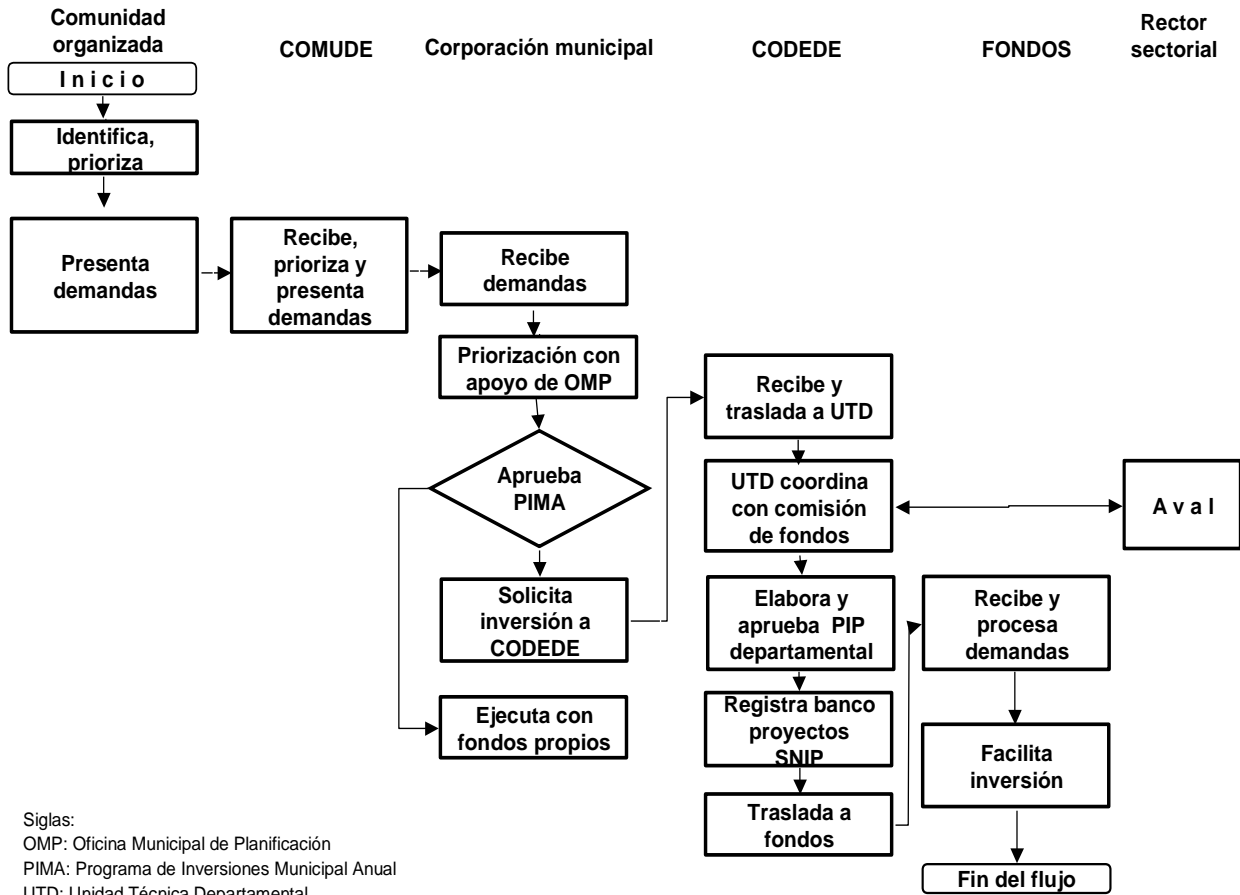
Comunidad organizada

COMUDE

Corporación municipal

CODEDE

FONDOS

Rector sectorial

Inicio

Identifica, prioriza

Presenta demandas

Recibe, prioriza y presenta demandas

Recibe demandas

Priorización con apoyo de OMP

Aprueba PIMA

Solicita inversión a CODEDE

Ejecuta con fondos propios

Recibe y traslada a UTD

UTD coordina con comisión de fondos

Aval

Elabora y aprueba PIP departamental

Registra banco proyectos SNIP

Traslada a fondos

Recibe y procesa demandas

Facilita inversión

Fin del flujo

Siglas:
OMP: Oficina Municipal de Planificación
PIMA: Programa de Inversiones Municipal Anual
UTD: Unidad Técnica Departamental